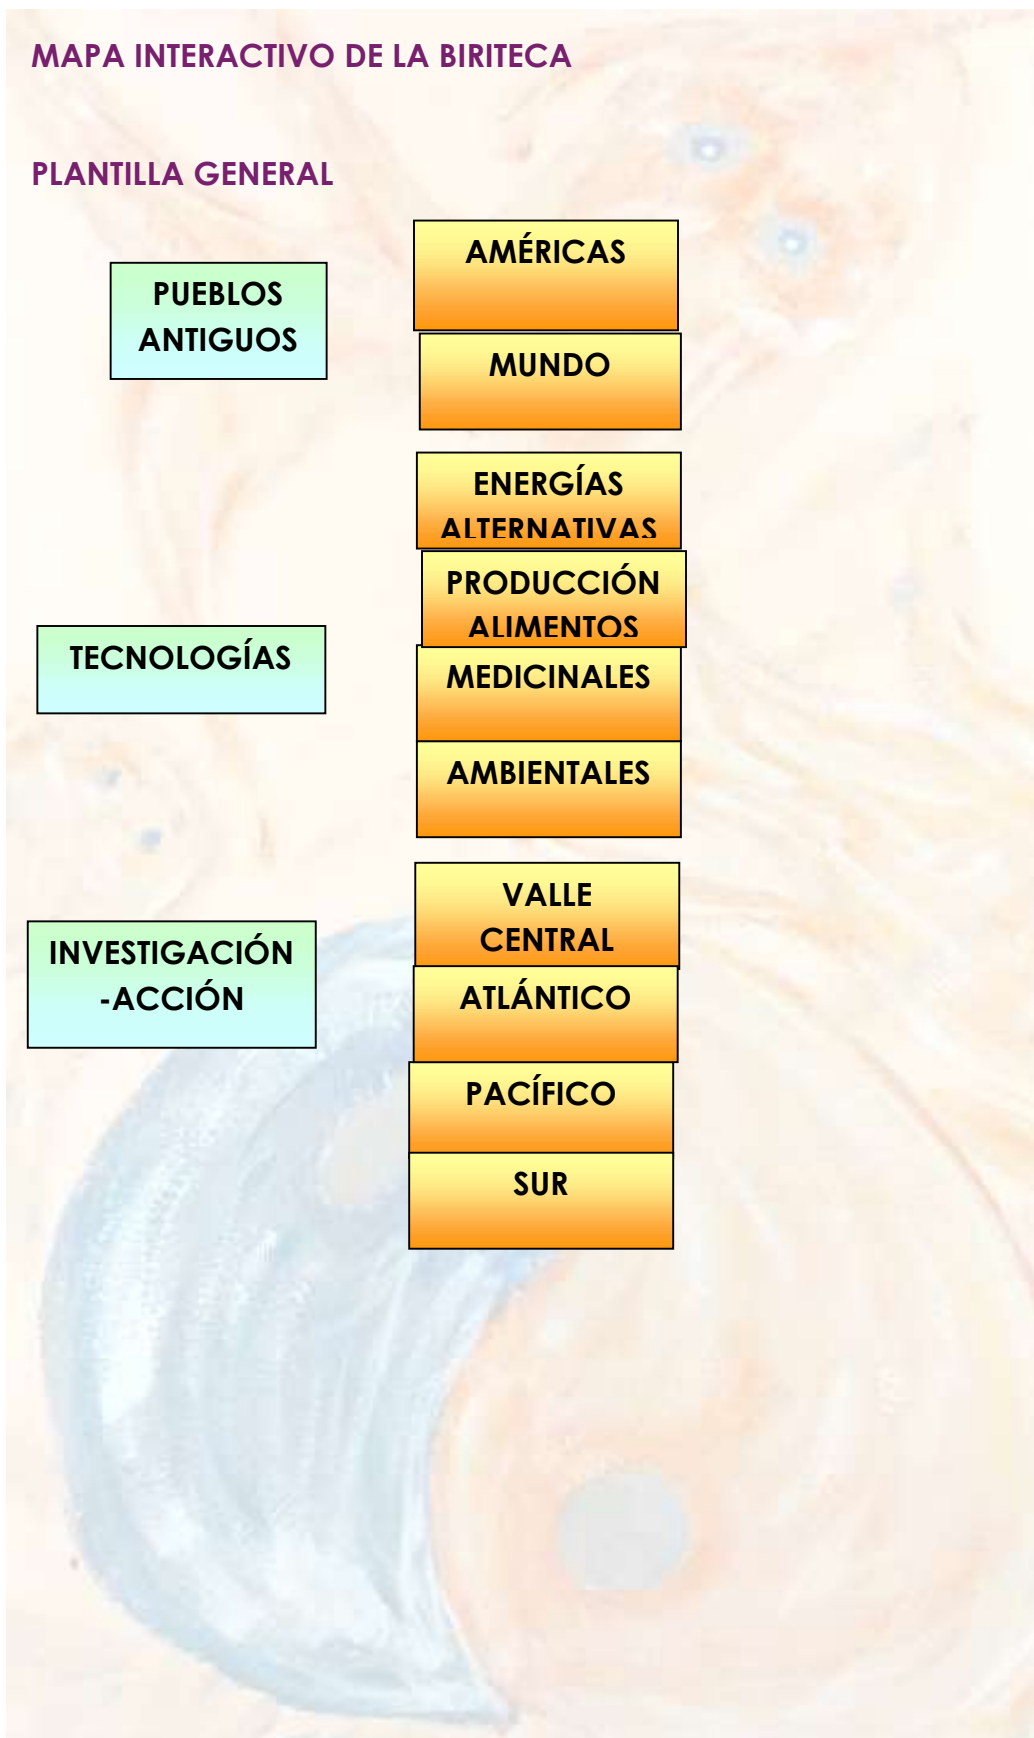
MAPA INTERACTIVO DE LA BIRITECA

PLANTILLA GENERAL

PUEBLOS ANTIGUOS

AMÉRICAS

MUNDO

ENERGÍAS ALTERNATIVAS

PRODUCCIÓN ALIMENTOS

TECNOLOGÍAS

MEDICINALES

AMBIENTALES

INVESTIGACIÓN -ACCIÓN

VALLE CENTRAL

ATLÁNTICO

PACÍFICO

SUR